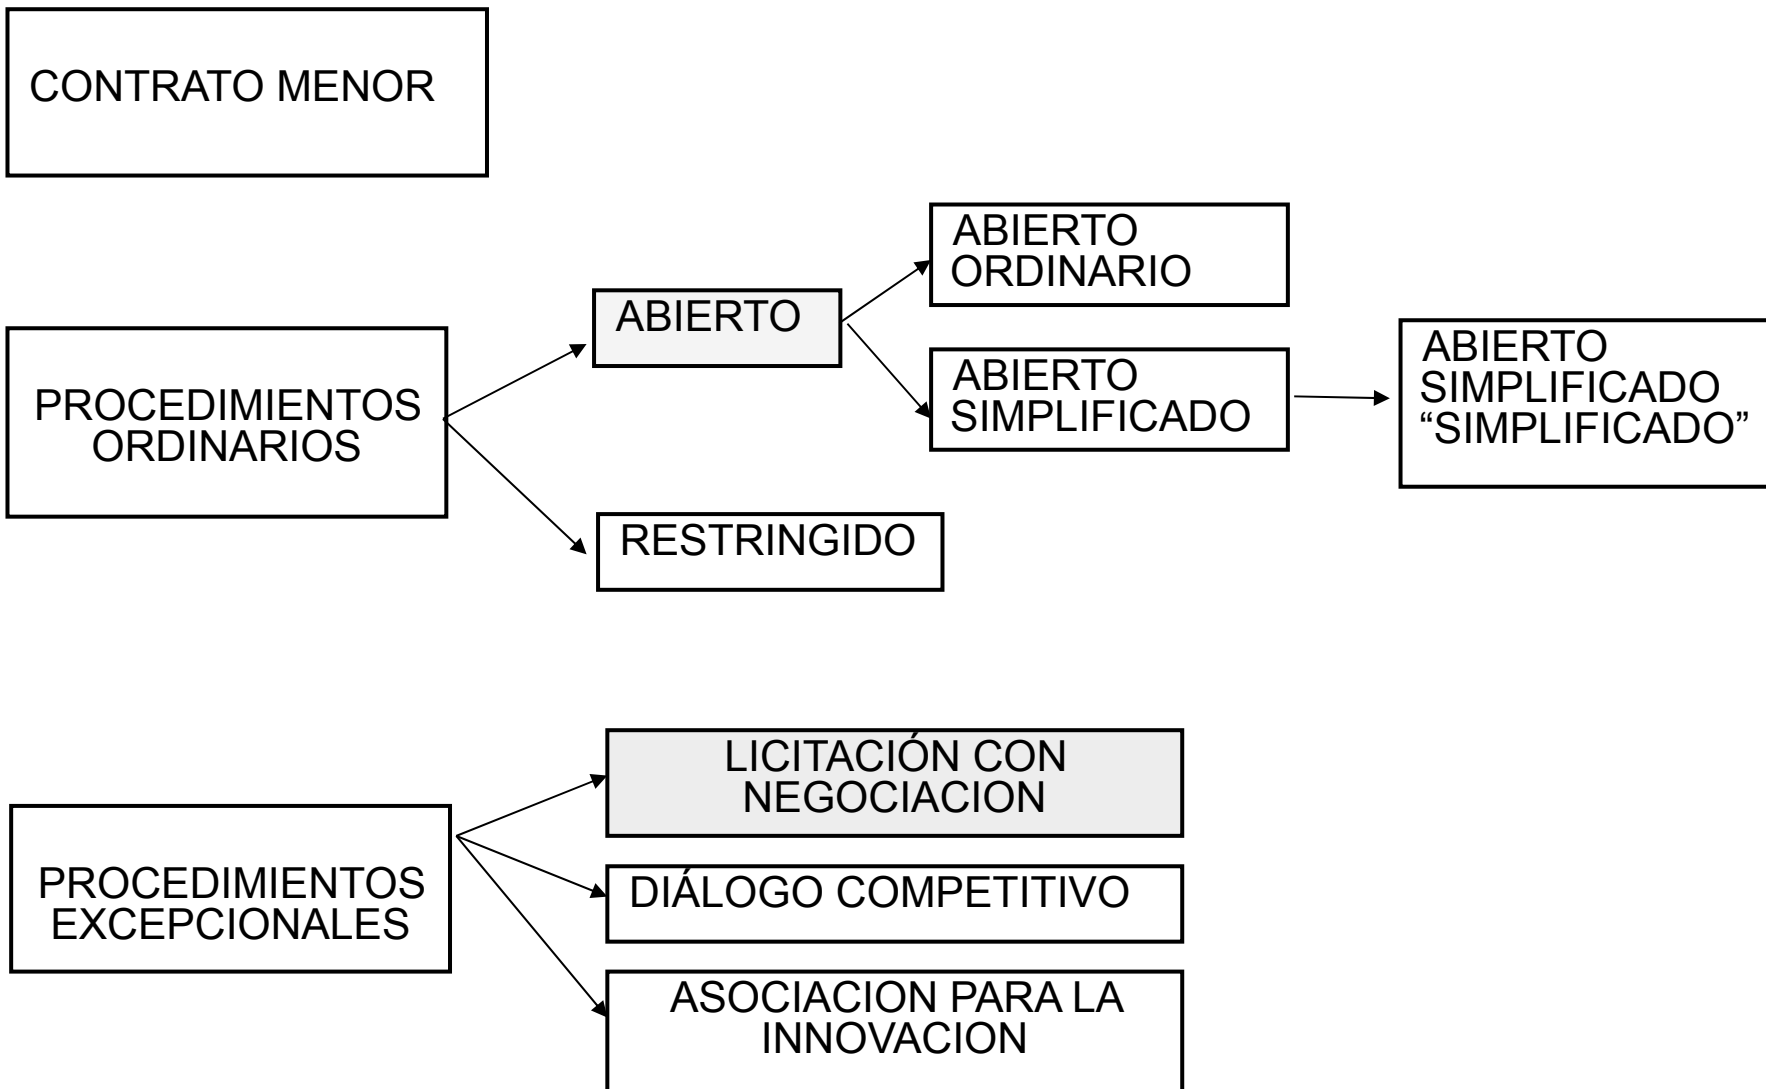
CONTRATO MENOR

PROCEDIMIENTOS ORDINARIOS

ABIERTO

ABIERTO ORDINARIO

ABIERTO SIMPLIFICADO

ABIERTO SIMPLIFICADO "SIMPLIFICADO"

RESTRINGIDO

PROCEDIMIENTOS EXCEPCIONALES

LICITACIÓN CON NEGOCIACION

DIÁLOGO COMPETITIVO

ASOCIACION PARA LA INNOVACION